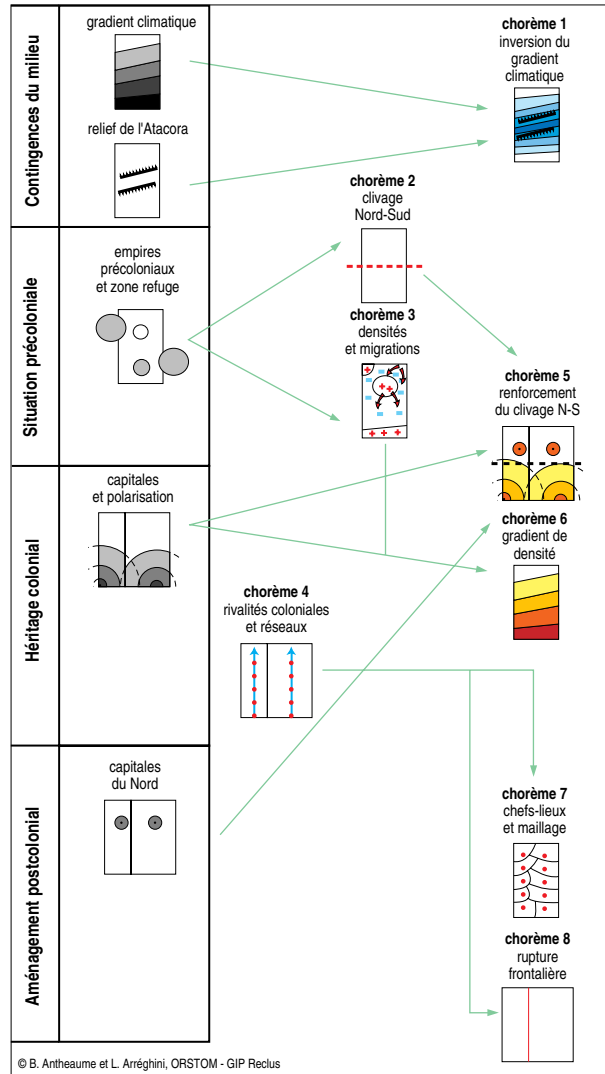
Contingences du milieu

gradient climatique

relief de l'Atacora

Situation précoloniale

empires précoloniaux et zone refuge

Héritage colonial

capitales et polarisation

Aménagement postcolonial

capitales du Nord

chorème 1
inversion du gradient climatique

chorème 2
clivage Nord-Sud

chorème 3
densités et migrations

chorème 4
rivalités coloniales et réseaux

chorème 5
renforcement du clivage N-S

chorème 6
gradient de densité

chorème 7
chefs-lieux et maillage

chorème 8
rupture frontalière

© B. Antheaume et L. Arréghini, ORSTOM - GIP Reclus